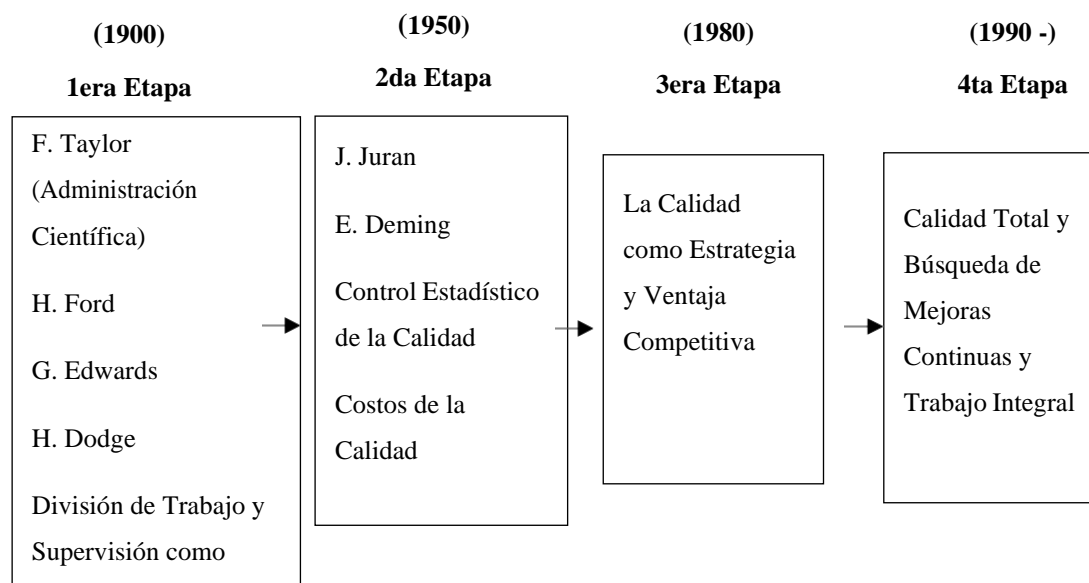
(1900)

1era Etapa

F. Taylor (Administración Científica)

H. Ford

G. Edwards

H. Dodge

División de Trabajo y Supervisión como

(1950)

2da Etapa

J. Juran

E. Deming

Control Estadístico de la Calidad

Costos de la Calidad

(1980)

3era Etapa

La Calidad como Estrategia y Ventaja Competitiva

(1990 -)

4ta Etapa

Calidad Total y Búsqueda de Mejoras Continuas y Trabajo Integral